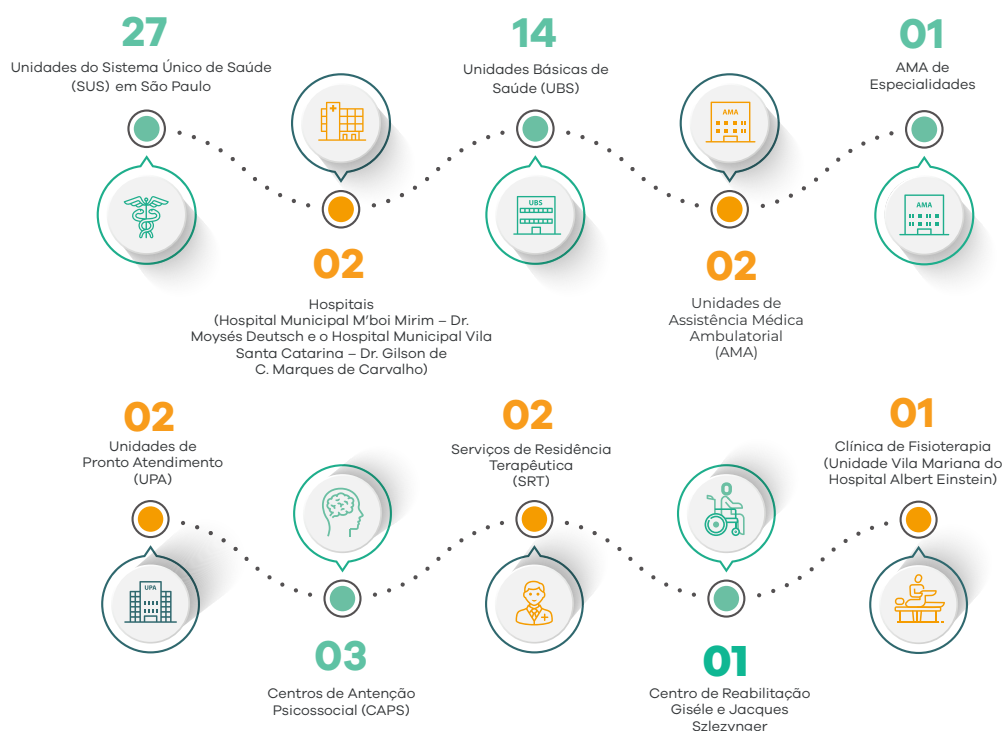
27
Unidades do Sistema Único de Saúde (SUS) em São Paulo

14
Unidades Básicas de Saúde (UBS)

01
AMA de Especialidades

UBS

AMA

AMA

02
Hospitais
(Hospital Municipal M'boi Mirim – Dr. Moysés Deutsch e o Hospital Municipal Vila Santa Catarina – Dr. Gilson de C. Marques de Carvalho)

02
Unidades de Assistência Médica Ambulatorial (AMA)

02
Unidades de Pronto Atendimento (UPA)

02
Serviços de Residência Terapêutica (SRT)

01
Clínica de Fisioterapia (Unidade Vila Mariana do Hospital Albert Einstein)

UPA

03
Centros de Antenção Psicossocial (CAPS)

01
Centro de Reabilitação Giséle e Jacques Szlezynger